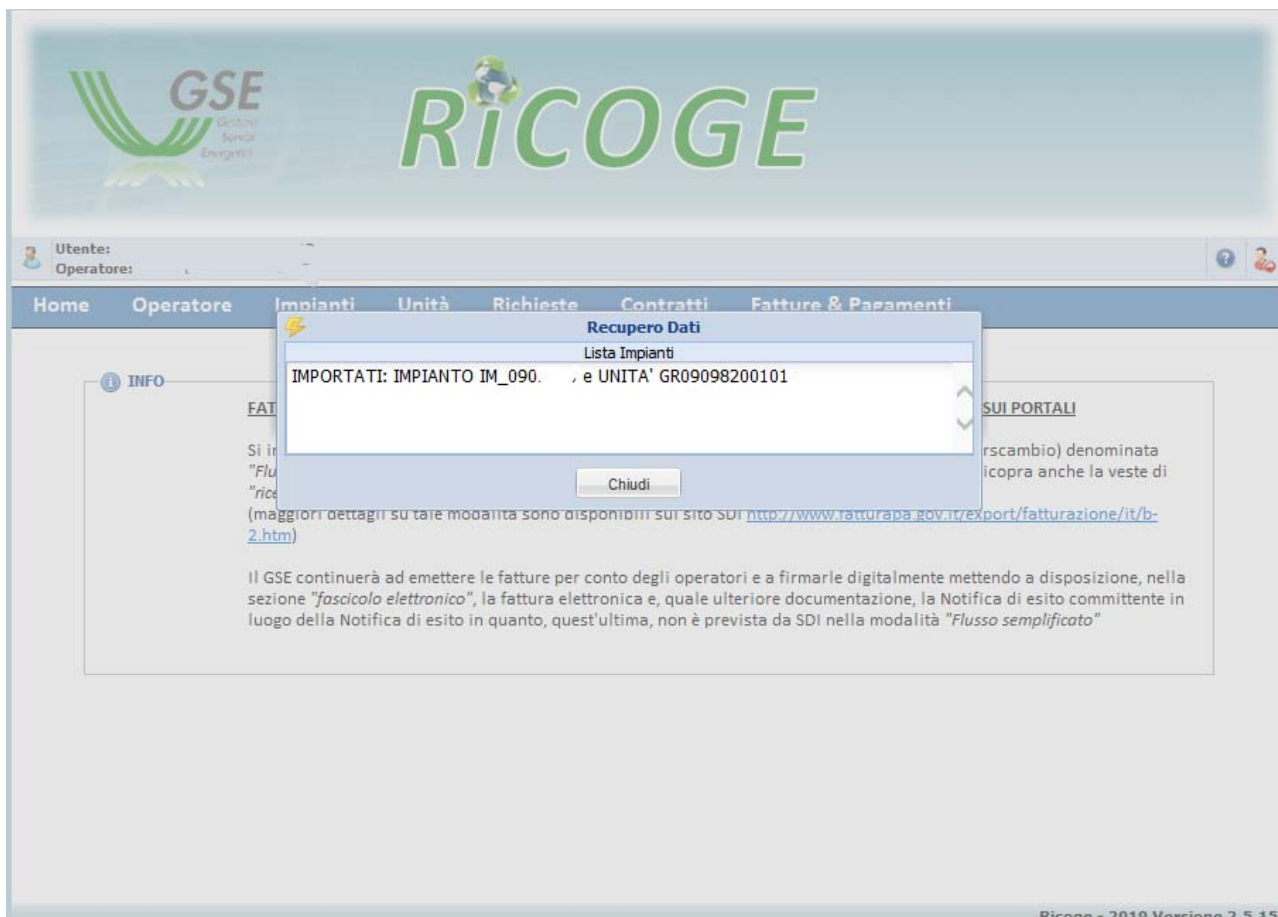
GSE
Gestore
Servizi
Energetici

RiCOGE

Utente:
Operatore:

Home Operatore Impianti Unità Richieste Contratti Fatture & Pagamenti

Recupero Dati
Lista Impianti
IMPORTATI: IMPIANTO IM_090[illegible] e UNITA' GR09098200101

Chiudi

INFO

FAT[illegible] SUI PORTALI

Si i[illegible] rscambio) denominata "Flu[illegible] icopra anche la veste di "rice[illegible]
(maggiori dettagli su tale modalità sono disponibili sul sito SDI http://www.fatturapa.gov.it/export/fatturazione/it/b-2.htm)

Il GSE continuerà ad emettere le fatture per conto degli operatori e a firmarle digitalmente mettendo a disposizione, nella sezione "fascicolo elettronico", la fattura elettronica e, quale ulteriore documentazione, la Notifica di esito committente in luogo della Notifica di esito in quanto, quest'ultima, non è prevista da SDI nella modalità "Flusso semplificato"

Ricoge - 2019 Versione 2.5.15